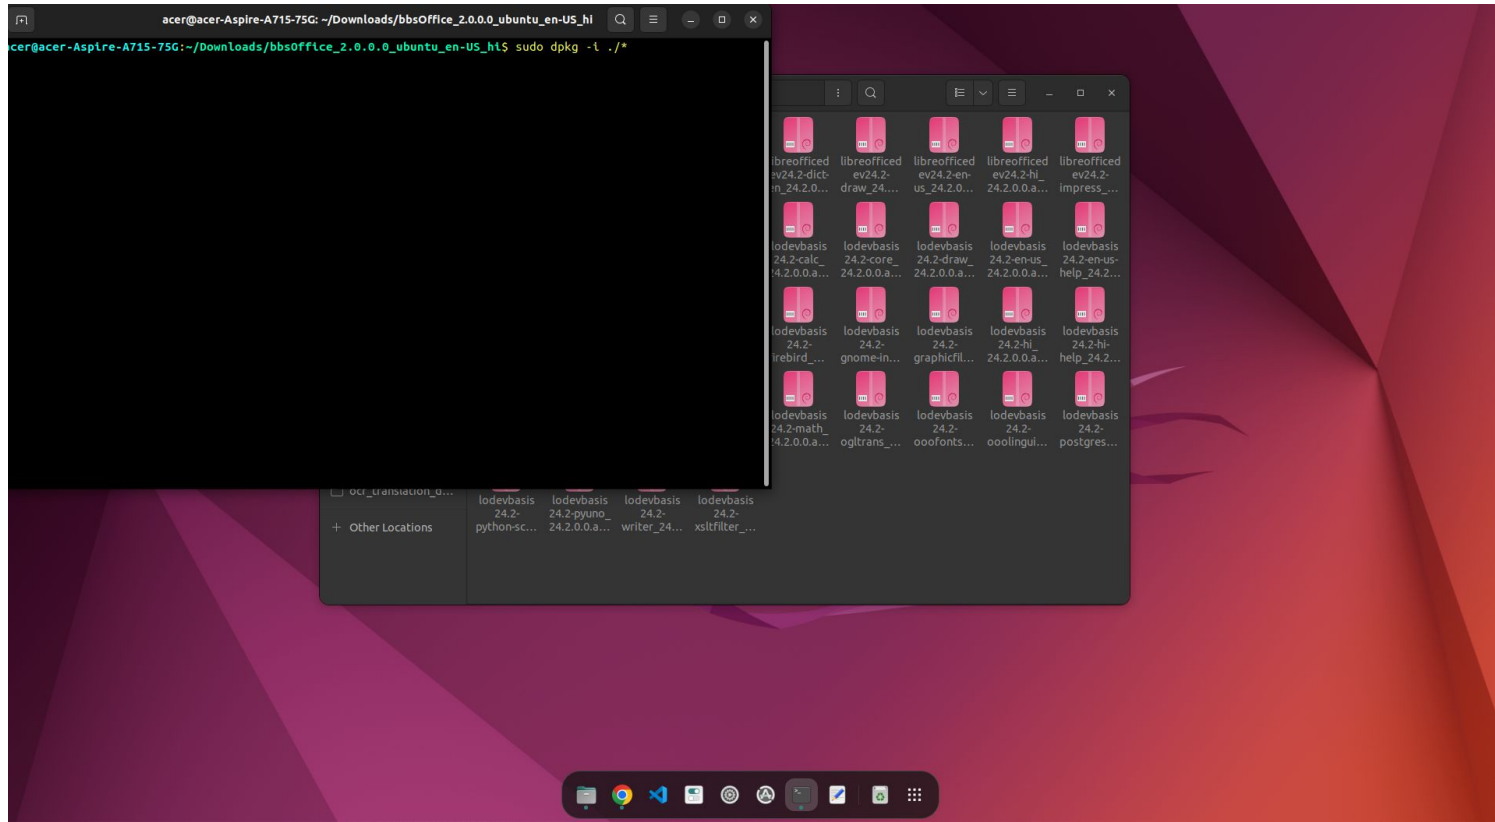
acer@acer-Aspire-A715-75G: ~/Downloads/bbsOffice_2.0.0.0_ubuntu_en-US_hi

cer@acer-Aspire-A715-75G:~/Downloads/bbsOffice_2.0.0.0_ubuntu_en-US_hi$ sudo dpkg -i ./*

ibreofficed ev24.2-dict-en_24.2.0…
libreofficed ev24.2-draw_24.…
libreofficed ev24.2-en-us_24.2.0…
libreofficed ev24.2-hi_24.2.0.0.a…
libreofficed ev24.2-impress_…

lodevbasis 24.2-calc_24.2.0.0.a…
lodevbasis 24.2-core_24.2.0.0.a…
lodevbasis 24.2-draw_24.2.0.0.a…
lodevbasis 24.2-en-us_24.2.0.0.a…
lodevbasis 24.2-en-us-help_24.2…

lodevbasis 24.2-irebird_…
lodevbasis 24.2-gnome-in…
lodevbasis 24.2-graphicfil…
lodevbasis 24.2-hi_24.2.0.0.a…
lodevbasis 24.2-hi-help_24.2…

lodevbasis 24.2-math_24.2.0.0.a…
lodevbasis 24.2-ogltrans_…
lodevbasis 24.2-ooofonts…
lodevbasis 24.2-oolingui…
lodevbasis 24.2-postgres…

ocr_translation_d…
Other Locations

lodevbasis 24.2-python-sc…
lodevbasis 24.2-pyuno_24.2.0.0.a…
lodevbasis 24.2-writer_24…
lodevbasis 24.2-xsltfilter_…